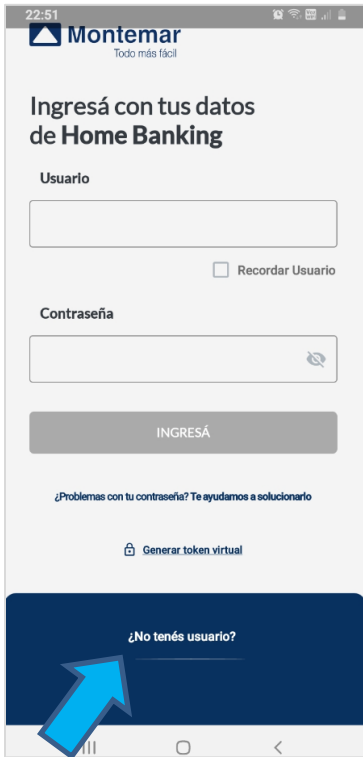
22:51

Montemar
Todo más fácil

Ingresá con tus datos de Home Banking

Usuario

Recordar Usuario

Contraseña

INGRESÁ

¿Problemas con tu contraseña? Te ayudamos a solucionarlo

Generar token virtual

¿No tenés usuario?